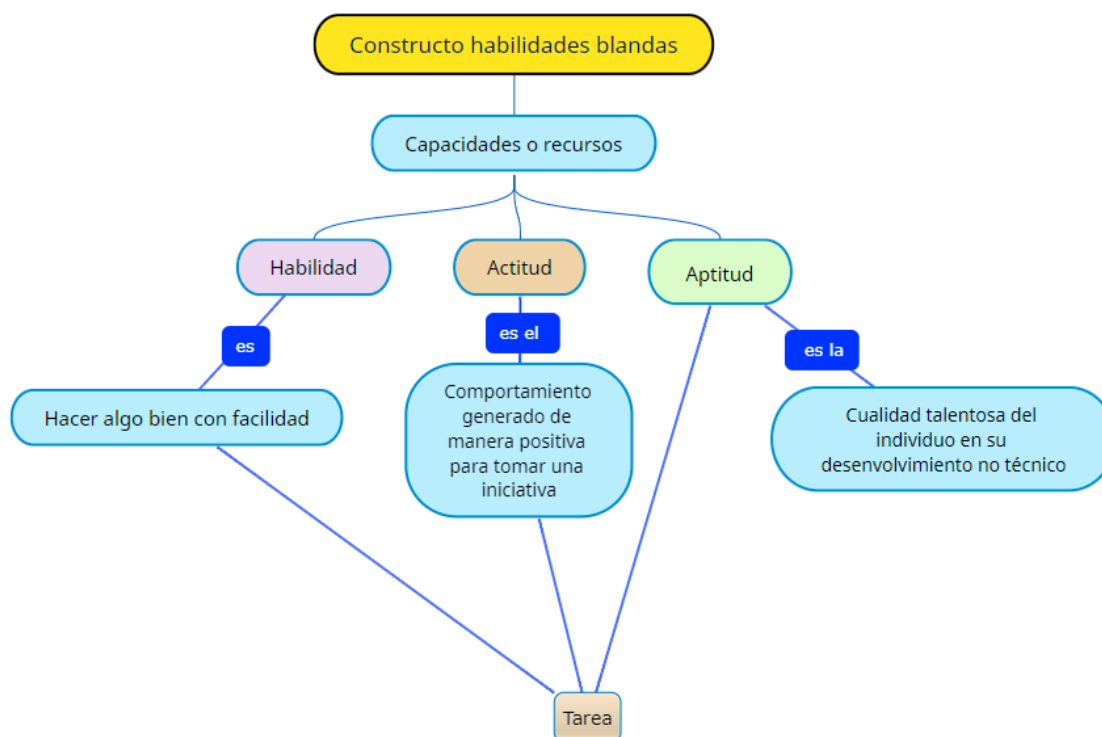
Constructo habilidades blandas

Capacidades o recursos

Habilidad

Actitud

Aptitud

es

es el

es la

Hacer algo bien con facilidad

Comportamiento generado de manera positiva para tomar una iniciativa

Cualidad talentosa del individuo en su desenvolvimiento no técnico

Tarea